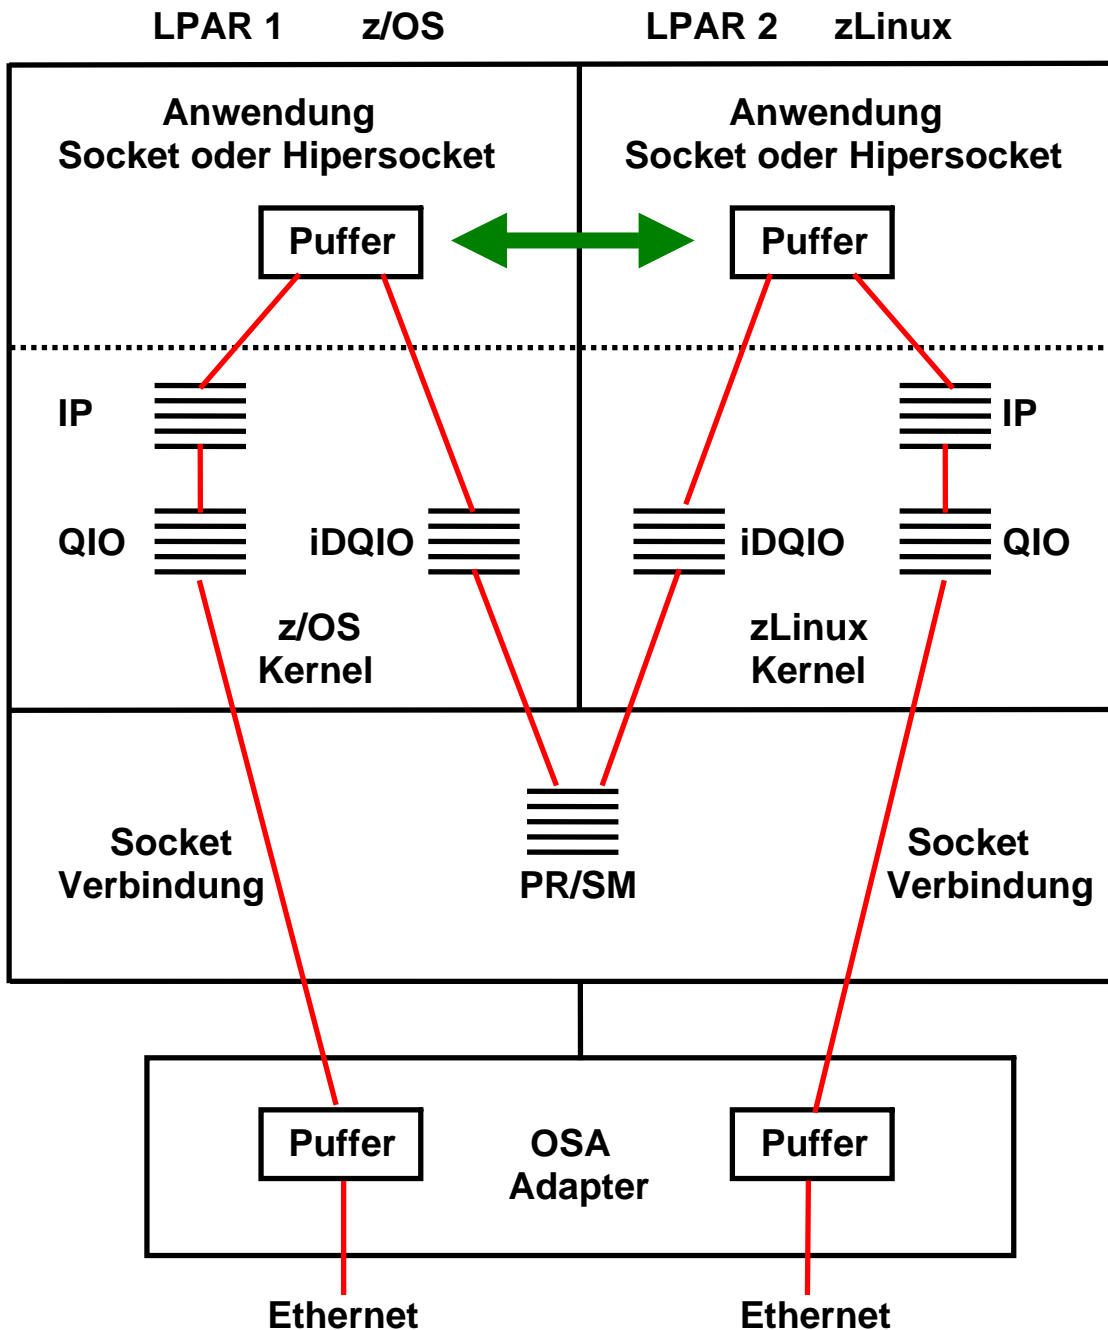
LPAR 1 z/OS

LPAR 2 zLinux

Anwendung
Socket oder Hipersocket

Anwendung
Socket oder Hipersocket

Puffer

Puffer

IP

QIO

iDQIO

z/OS
Kernel

iDQIO

IP

QIO

zLinux
Kernel

Socket
Verbindung

PR/SM

Socket
Verbindung

Puffer

OSA
Adapter

Puffer

Ethernet

Ethernet